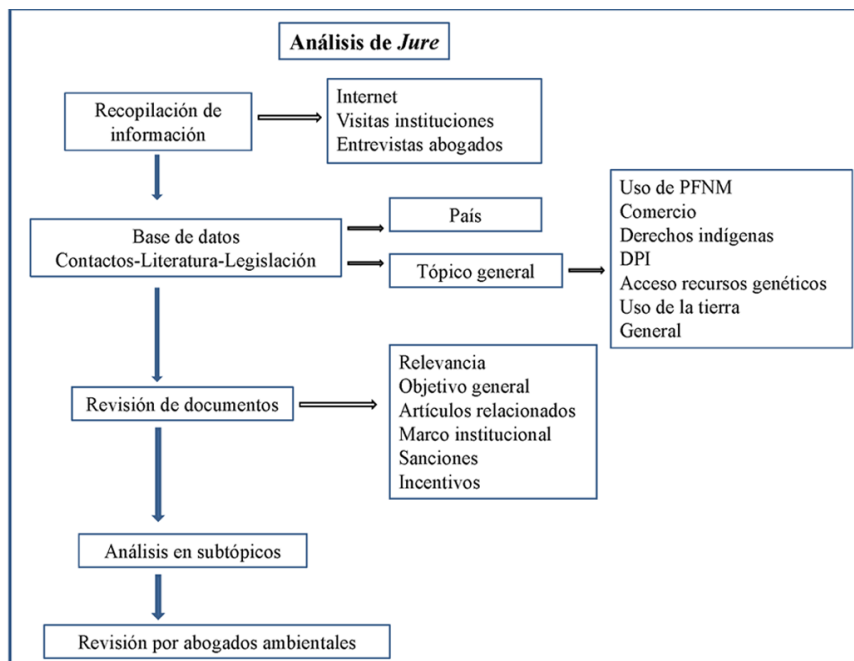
Análisis de *Jure*

Recopilación de información

Internet
Visitas instituciones
Entrevistas abogados

Base de datos
Contactos-Literatura-Legislación

País

Tópico general

Uso de PFNM
Comercio
Derechos indígenas
DPI
Acceso recursos genéticos
Uso de la tierra
General

Revisión de documentos

Relevancia
Objetivo general
Artículos relacionados
Marco institucional
Sanciones
Incentivos

Análisis en subtópicos

Revisión por abogados ambientales